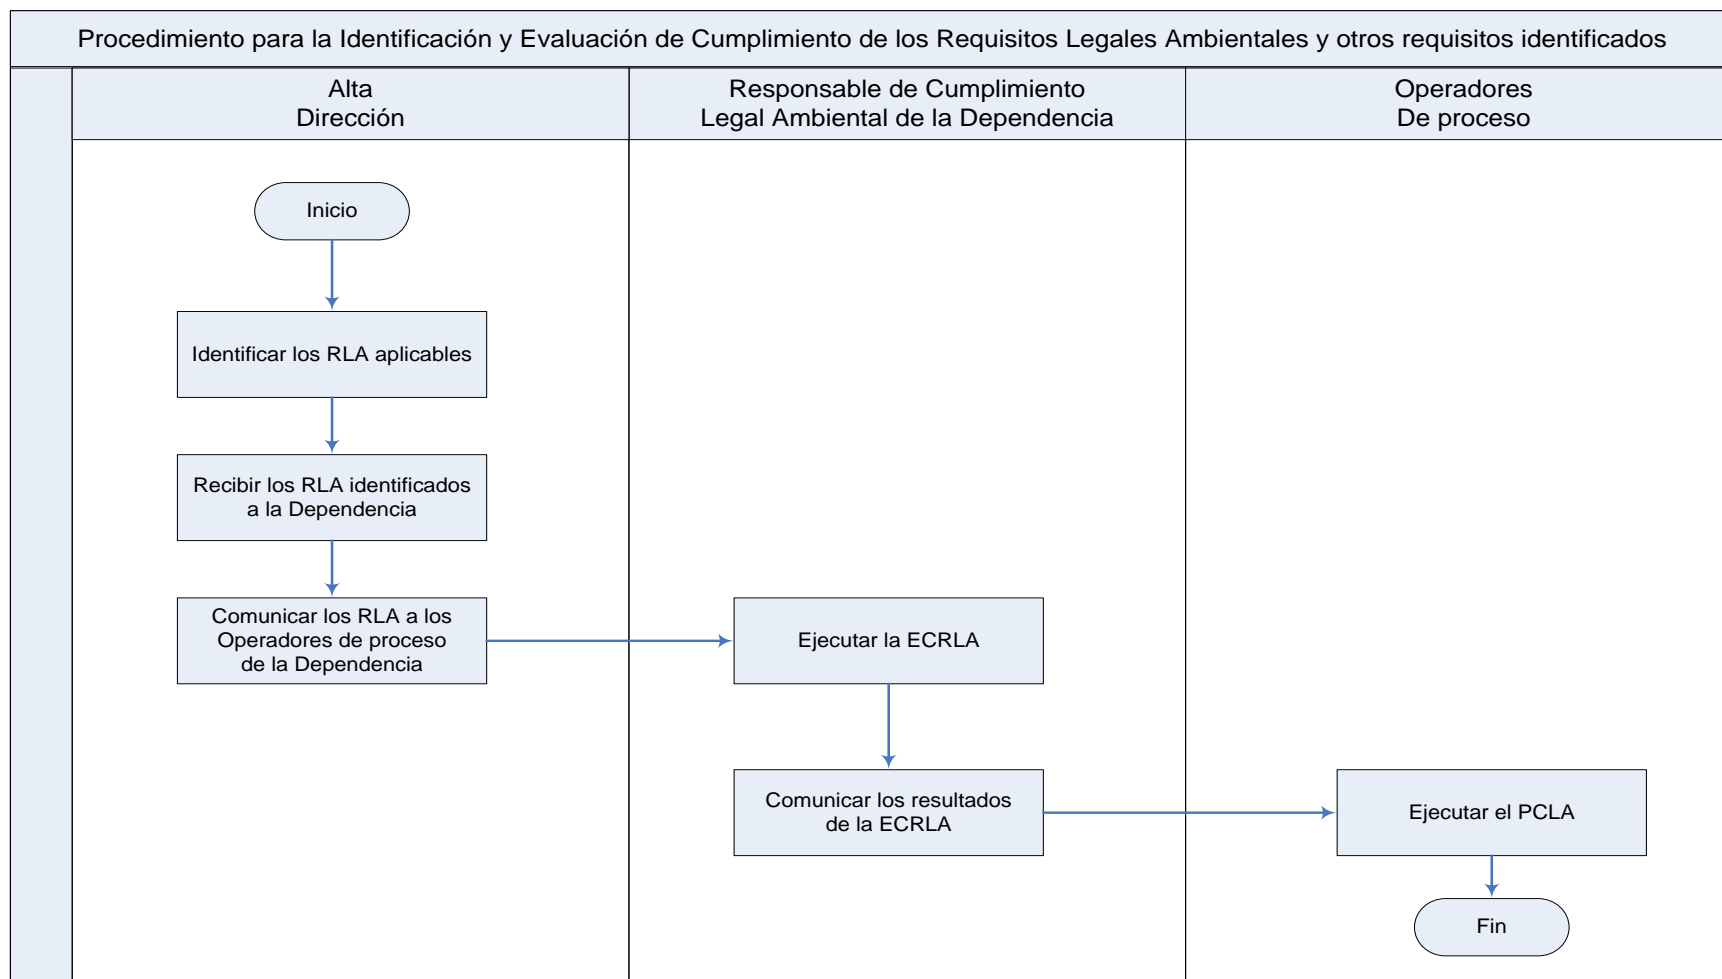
Procedimiento para la Identificación y Evaluación de Cumplimiento de los Requisitos Legales Ambientales y otros requisitos identificados

Alta Dirección

Responsable de Cumplimiento Legal Ambiental de la Dependencia

Operadores De proceso

Inicio

Identificar los RLA aplicables

Recibir los RLA identificados a la Dependencia

Comunicar los RLA a los Operadores de proceso de la Dependencia

Ejecutar la ECRLA

Comunicar los resultados de la ECRLA

Ejecutar el PCLA

Fin